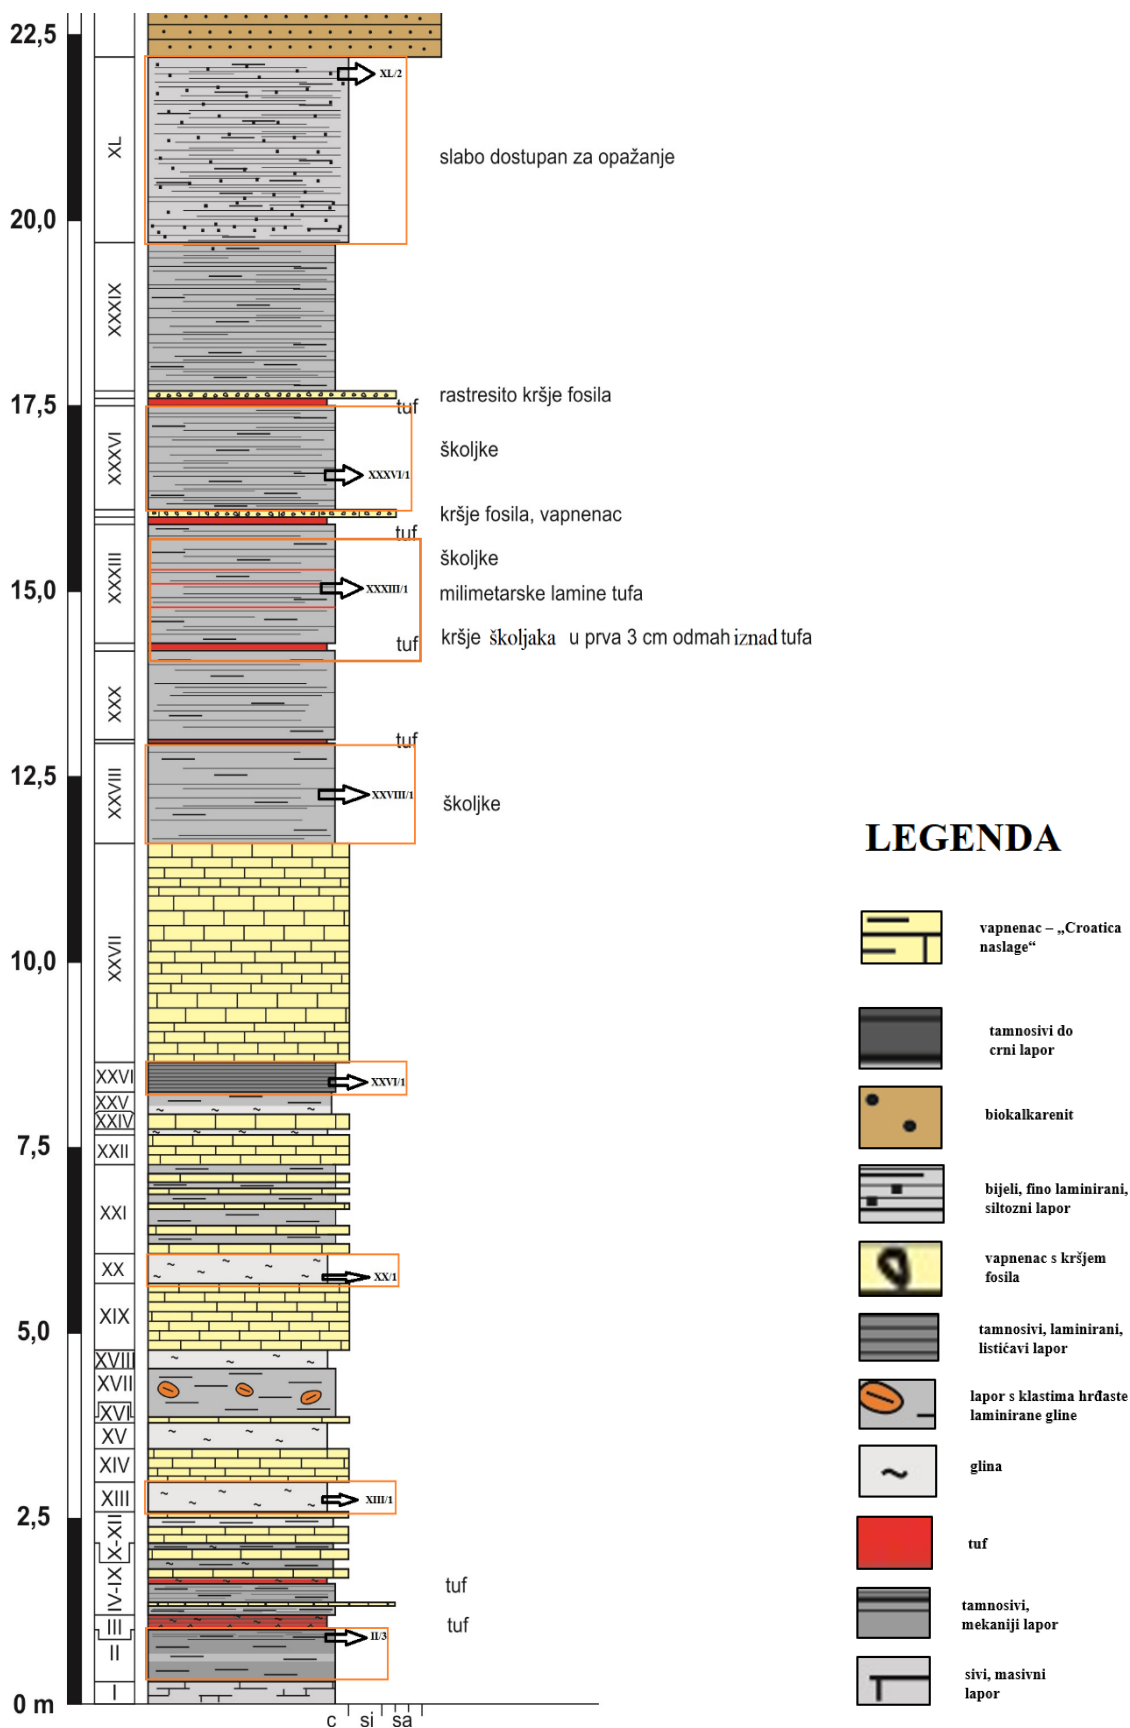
22,5
20,0
17,5
15,0
12,5
10,0
7,5
5,0
2,5
0 m

XL
XXXIX
XXXVI
XXXIII
XXX
XXVIII
XXVII
XXVI
XXV
XXIV
XXII
XXI
XX
XIX
XVIII
XVII
XVI
XV
XIV
XIII
X-XII
IV-IX
III
II
I

XL/2
slabo dostupan za opažanje
rastresito kršje fosila
tuf
školjke
XXXVI/1
kršje fosila, vapnenac
tuf
školjke
XXXIII/1
milimetarske lamine tufa
tuf
kršje školjaka u prva 3 cm odmah iznad tufa
tuf
XXVIII/1
školjke
XXVI/1
XX/1
XIII/1
tuf
tuf
II/3

c si sa

LEGENDA
vapnenac – „Croatica naslage“
tamnosivi do crni lapor
biokalkarenit
bijeli, fino laminirani, siltozni lapor
vapnenac s kršjem fosila
tamnosivi, laminirani, listićavi lapor
lapor s klastima hrđaste laminirane gline
glina
tuf
tamnosivi, mekaniji lapor
sivi, masivni lapor